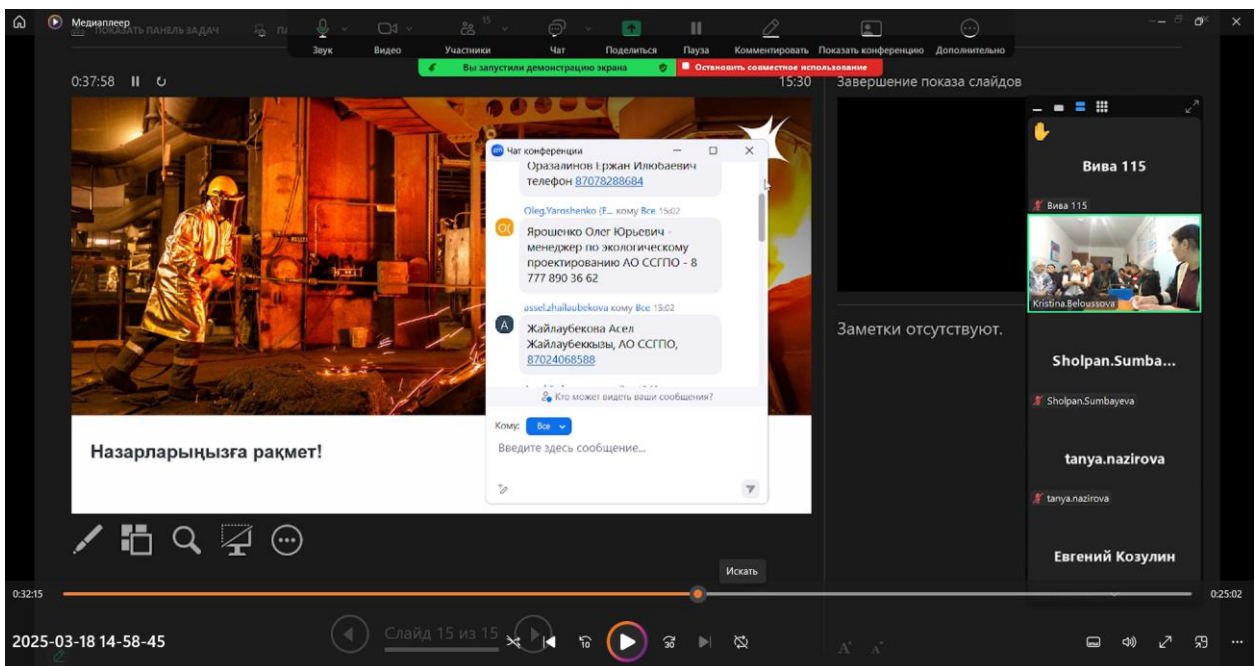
Медиаплеер
ПОКАЗАТЬ ПАНЕЛЬ ЗАДАЧ

Звук
Видео
Участники 15
Чат
Поделиться
Пауза
Комментировать
Показать конференцию
Дополнительно

Вы запустили демонстрацию экрана
Остановить совместное использование

0:37:58
15:30
Завершение показа слайдов

Чат конференции
Оразалинов Ержан Ильюбаевич телефон 87078288684
Oleg.Yaroshenko (F... кому Все 15:02
Ярошенко Олег Юрьевич - менеджер по экологическому проектированию АО ССГПО - 8 777 890 36 62
assel.zhailaubekova кому Все 15:02
Жайлаубекова Асел Жайлаубеккызы, АО ССГПО, 87024068588
Кто может видеть ваши сообщения?
Кому: Все
Введите здесь сообщение...

Назарларыңызға рақмет!

Вива 115
Вива 115
Kristina.Beloussova
Sholpan.Sumba...
Sholpan.Sumbayeva
tanya.nazirova
tanya.nazirova
Евгений Козулин

Заметки отсутствуют.

Искать
0:32:15
0:25:02
2025-03-18 14-58-45
Слайд 15 из 15